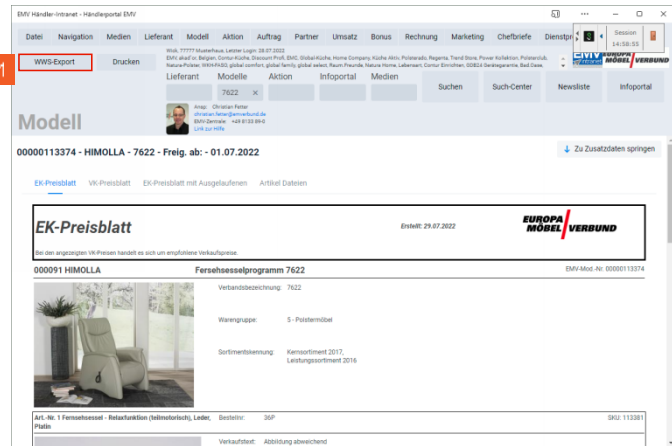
EMV Händler-Intranet - Händlerportal EMV

Datei Navigation Medien Lieferant Modell Aktion Auftrag Partner Umsatz Bonus Rechnung Marketing Chefbriefe Dienstpr

Session 14:58:55

Wob. ?????? Musterhaus. Letzter Login: 28.07.2022

EMV akad'ie; Belgian; Contur-Küche, Discount Profi, EMC Global-Küche, Home Company, Küche Aktiv, Polsterado, Regenta, Trend Store, Power Kollektion, Polsterclub, Natura-Polster, WHH-PASS, global comfort, global family, global select, Raum Freunde, Natura Home, Lebensart, Contur Einrichter, SOBIA Gerätegarantie, Bad Oase,

1

WWS-Export

Drucken

Lieferant

Modelle

7622

Aktion

Infoportal

Medien

Suchen

Such-Center

Newsliste

Infoportal

Modell

Ansp. Christian Fetter

christian.fetter@emverbund.de

EMV-Zentrale +49 8133 89-0

Link zur Hilfe

00000113374 - HIMOLLA - 7622 - Freig. ab: - 01.07.2022

Zu Zusatzdaten springen

EK-Preisblatt VK-Preisblatt EK-Preisblatt mit Ausgelaufenen Artikel Dateien

EK-Preisblatt

Erstellt: 29.07.2022

EUROPA MÖBEL VERBUND

Bei den angezeigten VK-Preisen handelt es sich um empfohlene Verkaufspreise.

000091 HIMOLLA

Fersehsesselprogramm 7622

EMV-Mod.-Nr. 00000113374

Verbandsbezeichnung: 7622

Warengruppe: 5 - Polstermöbel

Sortimentskennung: Kernsortiment 2017, Leistungssortiment 2016

Art.-Nr. 1 Fernsehsessel - Relaxfunktion (teilmotorisch), Leder, Platin

Bestellnr: 36P

SKU: 113381

Verkaufstext: Abbildung abweichend